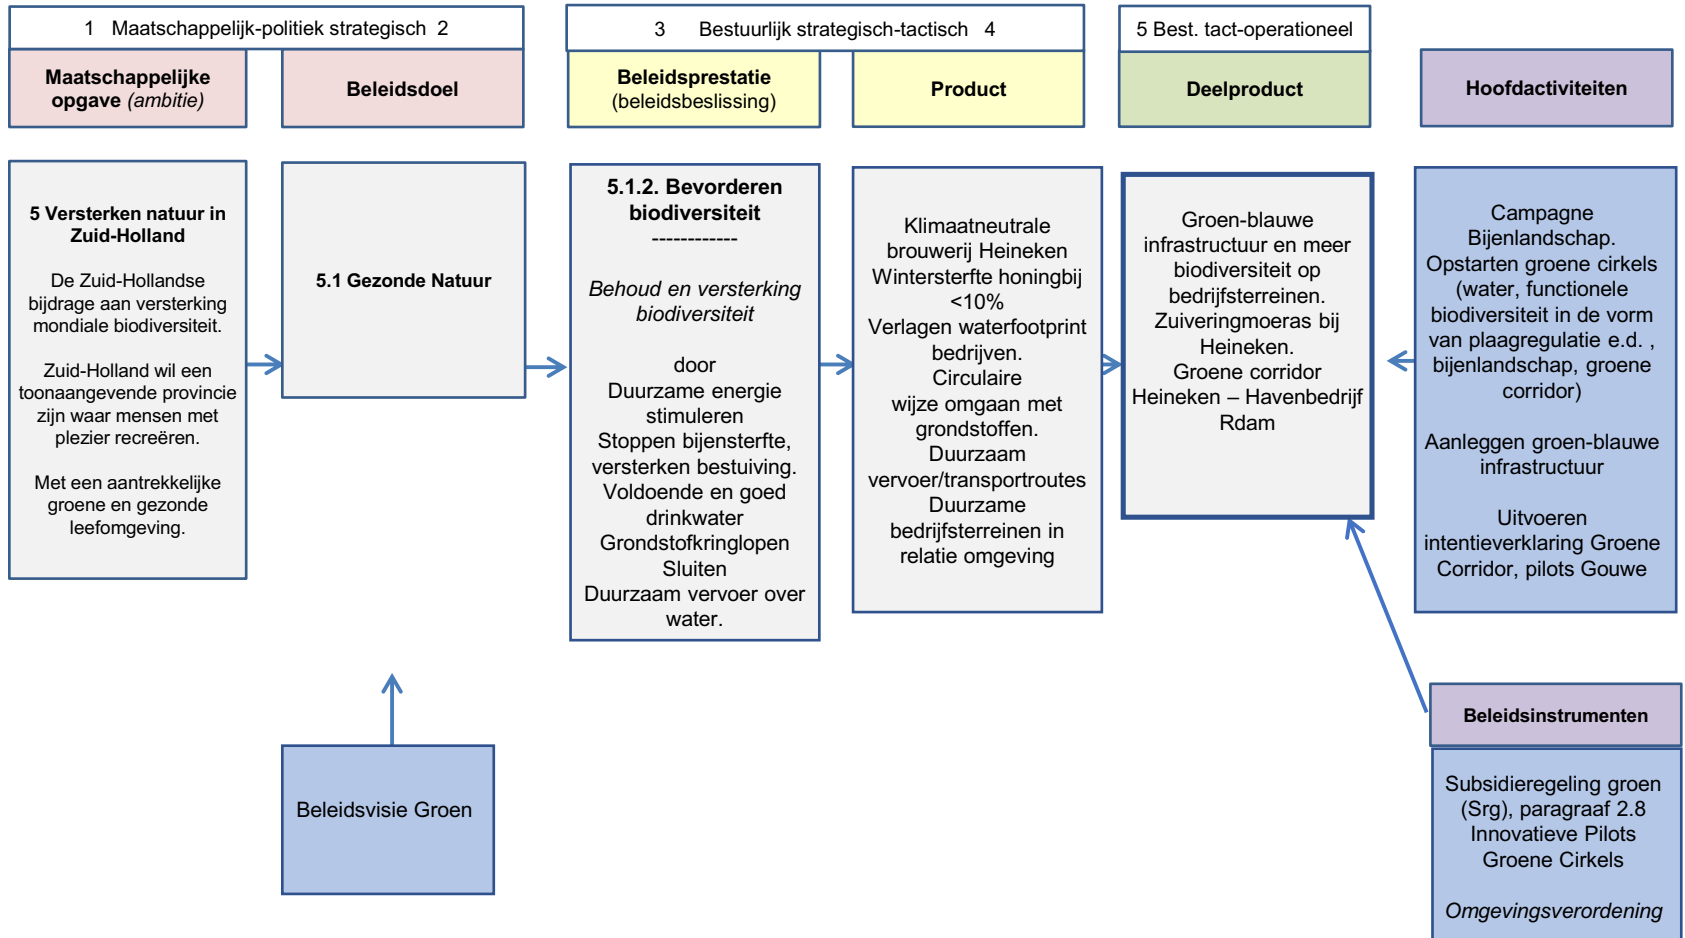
1 Maatschappelijk-politiek strategisch 2

3 Bestuurlijk strategisch-tactisch 4

5 Best. tact-operationeel

**Maatschappelijke opgave** *(ambitie)*

**Beleidsdoel**

**Beleidsprestatie** (beleidsbeslissing)

**Product**

**Deelproduct**

**Hoofdactiviteiten**

**5 Versterken natuur in Zuid-Holland**

De Zuid-Hollandse bijdrage aan versterking mondiale biodiversiteit.

Zuid-Holland wil een toonaangevende provincie zijn waar mensen met plezier recreëren.

Met een aantrekkelijke groene en gezonde leefomgeving.

**5.1 Gezonde Natuur**

**5.1.2. Bevorderen biodiversiteit**
------------

*Behoud en versterking biodiversiteit*

door
Duurzame energie stimuleren
Stoppen bijensterfte, versterken bestuiving.
Voldoende en goed drinkwater
Grondstofkringlopen Sluiten
Duurzaam vervoer over water.

Klimaatneutrale brouwerij Heineken
Wintersterfte honingbij <10%
Verlagen waterfootprint bedrijven.
Circulaire wijze omgaan met grondstoffen.
Duurzaam vervoer/transportroutes
Duurzame bedrijfsterreinen in relatie omgeving

Groen-blauwe infrastructuur en meer biodiversiteit op bedrijfsterreinen.
Zuiveringmoeras bij Heineken.
Groene corridor Heineken – Havenbedrijf Rdam

Campagne Bijenlandschap.
Opstarten groene cirkels (water, functionele biodiversiteit in de vorm van plaagregulatie e.d. , bijenlandschap, groene corridor)

Aanleggen groen-blauwe infrastructuur

Uitvoeren intentieverklaring Groene Corridor, pilots Gouwe

Beleidsvisie Groen

**Beleidsinstrumenten**

Subsidieregeling groen (Srg), paragraaf 2.8 Innovatieve Pilots Groene Cirkels

*Omgevingsverordening*